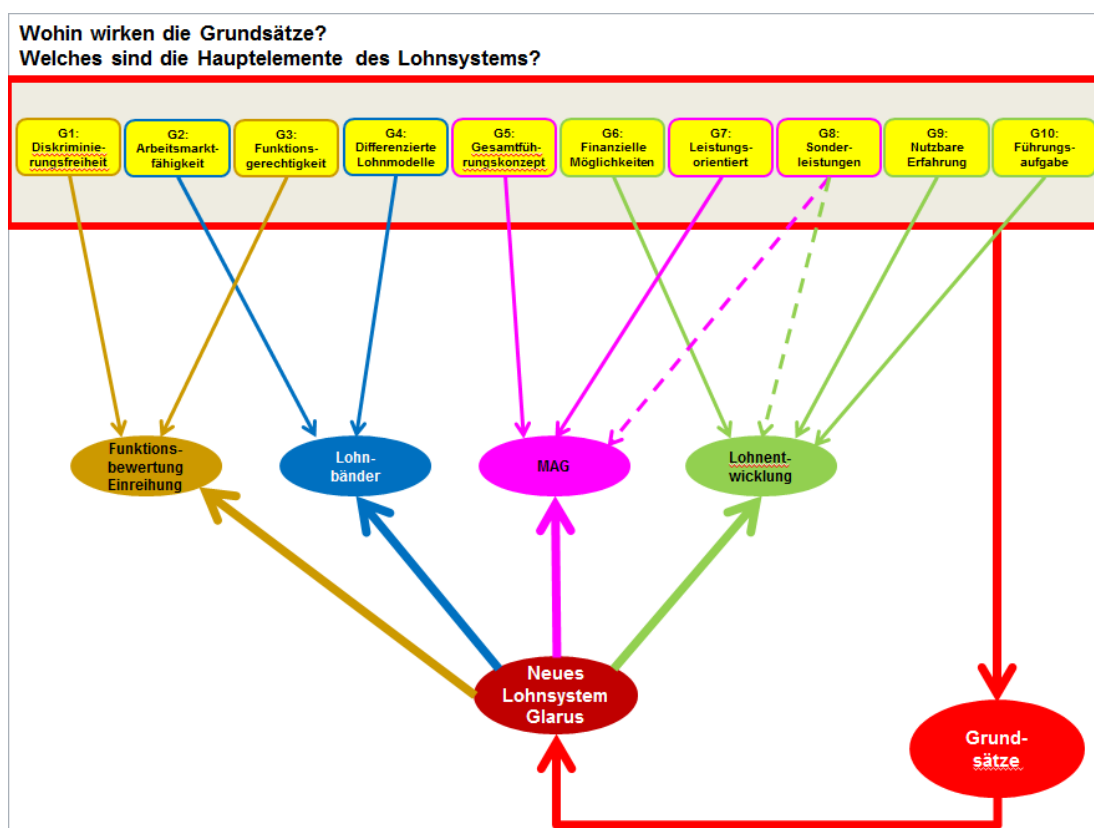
Wohin wirken die Grundsätze?
Welches sind die Hauptelemente des Lohnsystems?

G1: Diskriminierungsfreiheit

G2: Arbeitsmarktfähigkeit

G3: Funktionsgerechtigkeit

G4: Differenzierte Lohnmodelle

G5: Gesamtführungskonzept

G6: Finanzielle Möglichkeiten

G7: Leistungsorientiert

G8: Sonderleistungen

G9: Nutzbare Erfahrung

G10: Führungsaufgabe

Funktionsbewertung Einreihung

Lohnbänder

MAG

Lohnentwicklung

Neues Lohnsystem Glarus

Grundsätze